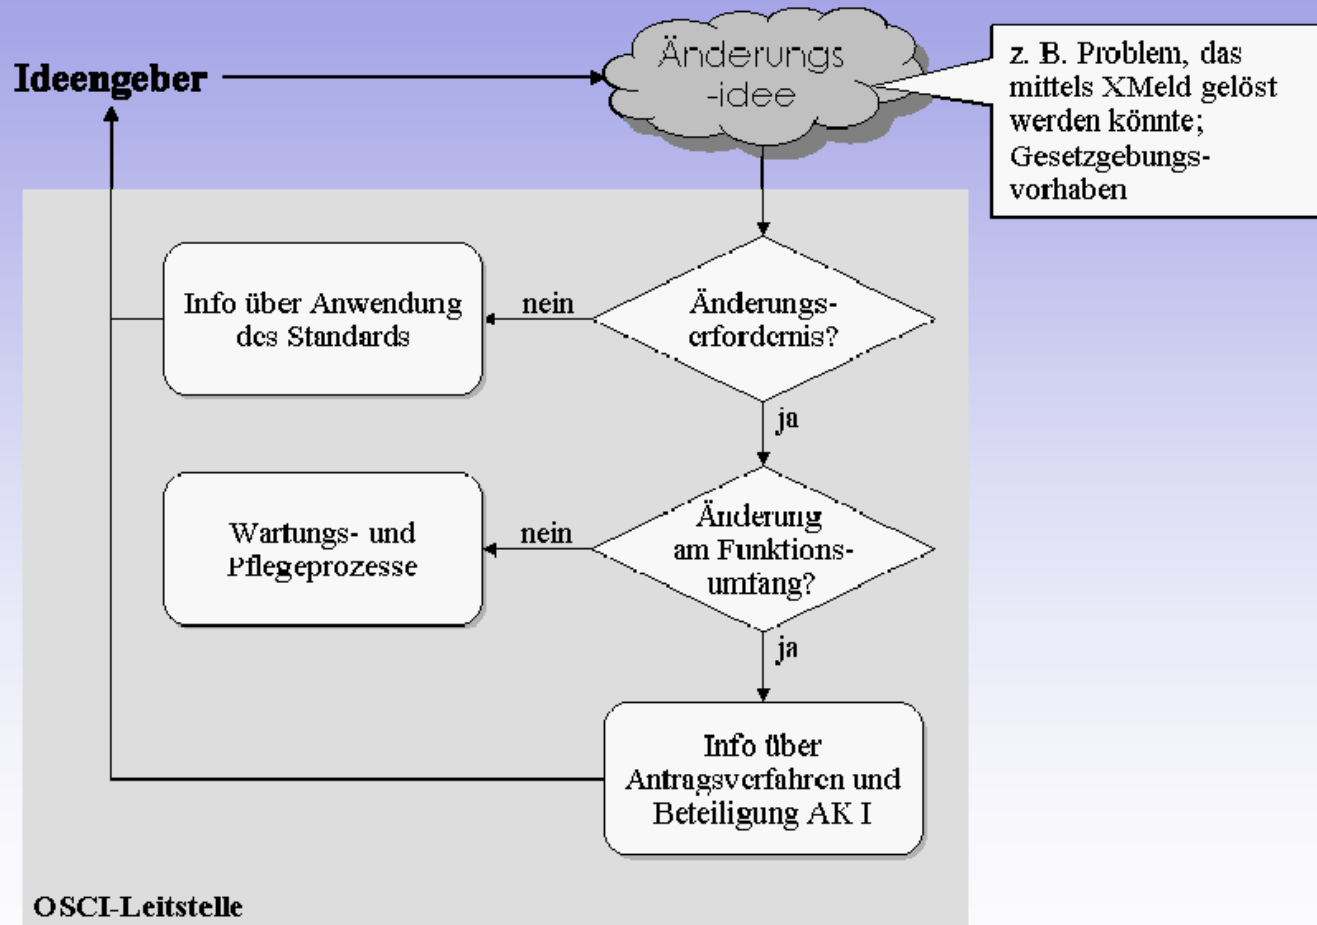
Ideengeber

Änderungs-idee

z. B. Problem, das mittels XMeld gelöst werden könnte; Gesetzgebungsvorhaben

Info über Anwendung des Standards

nein

Änderungserfordernis?

ja

Wartungs- und Pflegeprozesse

nein

Änderung am Funktionsumfang?

ja

Info über Antragsverfahren und Beteiligung AK I

OSCI-Leitstelle